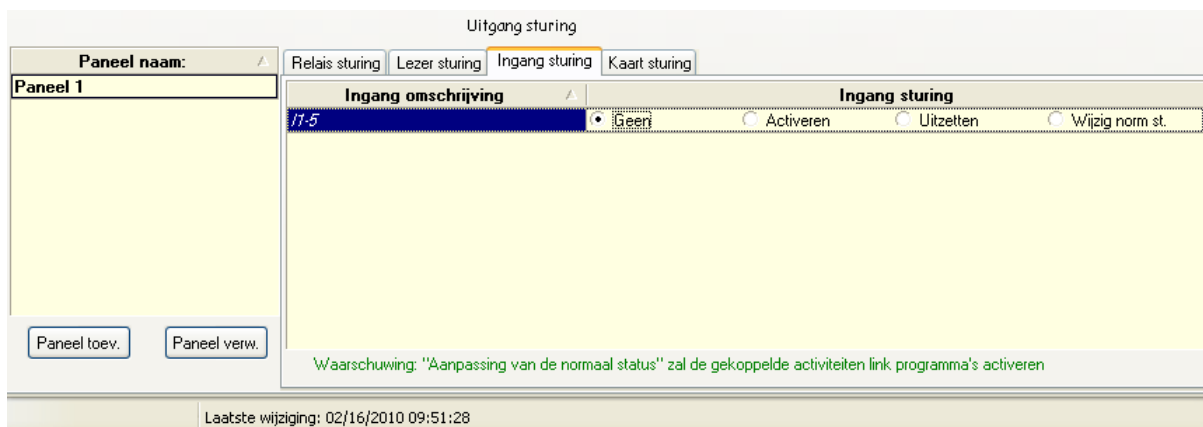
Uitgang sturing

| Paneel naam: |
|---|
| Paneel 1 |

Relais sturing | Lezer sturing | Ingang sturing | Kaart sturing

| Ingang omschrijving | Ingang sturing |
|---|---|
| I1-5 | Geen  Activeren  Uitzetten  Wijzig norm st. |

Paneel toev.
Paneel verw.

Waarschuwing: "Aanpassing van de normaal status" zal de gekoppelde activiteiten link programma's activeren

Laatste wijziging: 02/16/2010 09:51:28